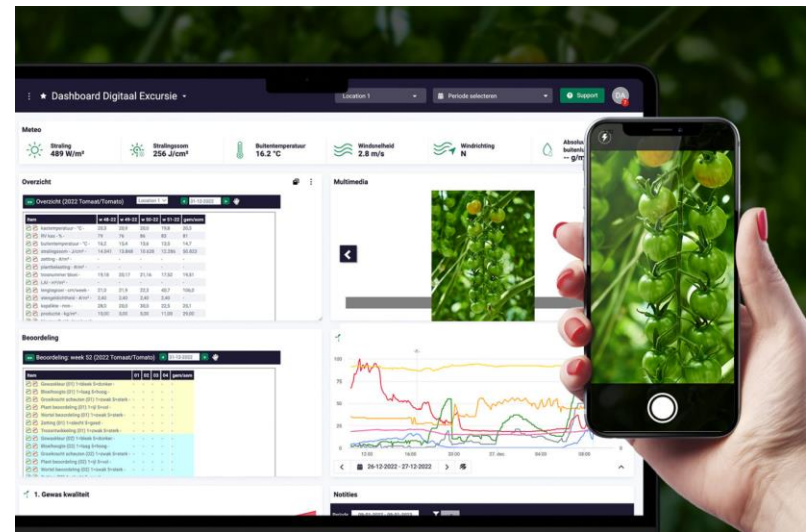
Dashboard Digitaal Excursie

Location 1

Periode selecteren

Support

DA

Meteo

Straling
489 W/m²

Stralingssom
256 J/cm²

Buitentemperatuur
16.2 °C

Windsnelheid
2.8 m/s

Windrichting
N

Absolu
buitenl
-- g/m

Overzicht

Overzicht (2022 Tomaat/Tomato)

Location 1

| Item | w 48-22 | w 49-22 | w 50-22 | w 51-22 | gem/som |
|---|---|---|---|---|---|
| kastemperatuur - °C - | 20,0 | 20,0 | 20,0 | 19,0 | 20,0 |
| RV kas - % - | 79 | 76 | 86 | 85 | 81 |
| buitentemperatuur - °C - | 16,2 | 15,6 | 15,6 | 13,0 | 14,7 |
| stralingssom - J/cm² - | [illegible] | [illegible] | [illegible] | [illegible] | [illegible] |
| zetting - #/m² - | | | | | |
| plantbelasting - #/m² - | | | | | |
| trosnummer bloei - | 19,18 | 20,17 | 21,16 | 17,50 | 19,61 |
| LAI - m²/m² - | | | | | |
| lengtegroei - cm/week - | 27,0 | 21,6 | 22,3 | 42,1 | 104,0 |
| stengeldichtheid - #/m² - | 3,40 | 3,40 | 3,40 | 3,40 | |
| kopdikte - mm - | 28,0 | 28,0 | 28,0 | 22,5 | 25,1 |
| productie - kg/m² - | 10,00 | 0,00 | 0,00 | 11,00 | 25,00 |

Multimedia

Beoordeling

Beoordeling: week 52 (2022 Tomaat/Tomato)

| Item | 01 | 02 | 03 | 04 | gem/som |
|---|---|---|---|---|---|
| Gewasbalans (01) 1=Week 5=Sterker - | | | | | |
| Bloeiheugte (01) 1=Laag 5=Hoog - | | | | | |
| Groeikracht schoonen (01) 1=zwak 5=sterk - | | | | | |
| Plant beoordeling (01) 1=@ 5=vol - | | | | | |
| Wortel beoordeling (01) 1=zwak 5=sterk - | | | | | |
| Zetting (01) 1=slecht 5=goed - | | | | | |
| Trosontwikkeling (01) 1=zwak 5=sterk - | | | | | |
| Gewasbalans (02) 1=Week 5=Sterker - | | | | | |
| Bloeiheugte (02) 1=Laag 5=Hoog - | | | | | |
| Groeikracht schoonen (02) 1=zwak 5=sterk - | | | | | |
| Plant beoordeling (02) 1=@ 5=vol - | | | | | |
| Wortel beoordeling (02) 1=zwak 5=sterk - | | | | | |

100
75
50
25
0
12:00
18:00
27. dec.
06:00
08:00

26-12-2022 - 27-12-2022

1. Gewas kwaliteit

Notities